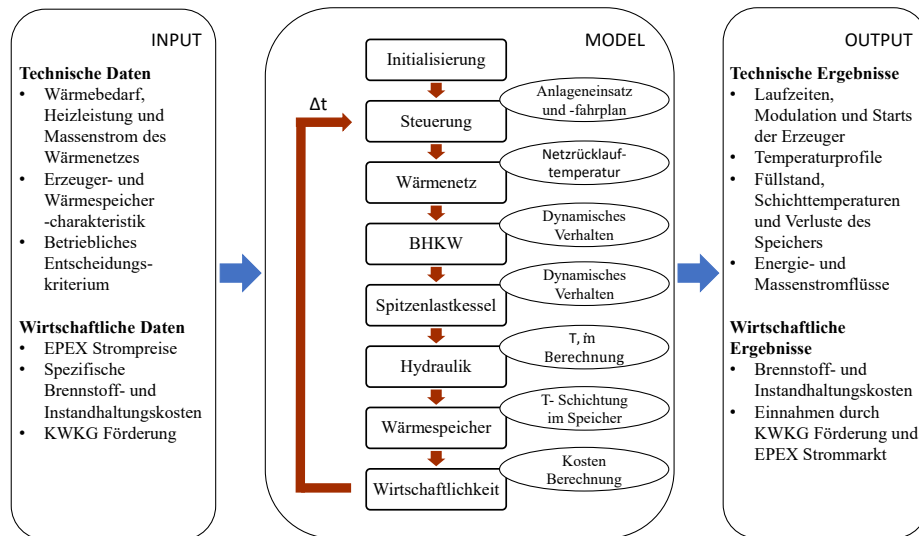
INPUT

Technische Daten
- Wärmebedarf, Heizleistung und Massenstrom des Wärmenetzes
- Erzeuger- und Wärmespeicher -charakteristik
- Betriebliches Entscheidungs-kriterium

Wirtschaftliche Daten
- EPEX Strompreise
- Spezifische Brennstoff- und Instandhaltungskosten
- KWKG Förderung

MODEL

Δt

Initialisierung

Steuerung
Anlageneinsatz und -fahrplan

Wärmenetz
Netzrücklauf-temperatur

BHKW
Dynamisches Verhalten

Spitzenlastkessel
Dynamisches Verhalten

Hydraulik
T, ṁ Berechnung

Wärmespeicher
T- Schichtung im Speicher

Wirtschaftlichkeit
Kosten Berechnung

OUTPUT

Technische Ergebnisse
- Laufzeiten, Modulation und Starts der Erzeuger
- Temperaturprofile
- Füllstand, Schichttemperaturen und Verluste des Speichers
- Energie- und Massenstromflüsse

Wirtschaftliche Ergebnisse
- Brennstoff- und Instandhaltungskosten
- Einnahmen durch KWKG Förderung und EPEX Strommarkt